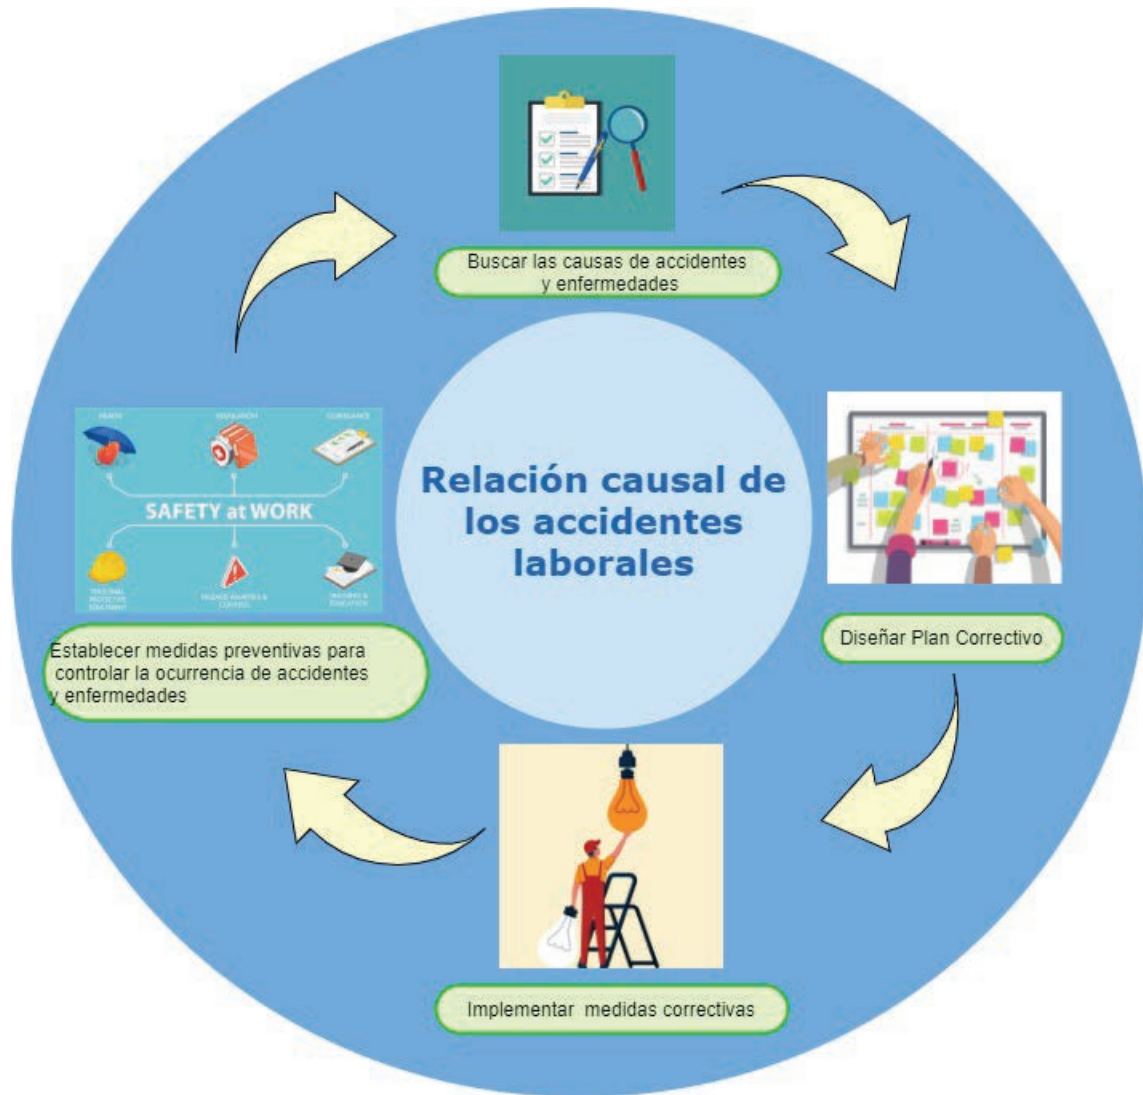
Relación causal de los accidentes laborales

Buscar las causas de accidentes y enfermedades

Diseñar Plan Correctivo

Implementar medidas correctivas

HEALTH
REGULATION
COMPLIANCE
SAFETY at WORK
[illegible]
HAZARD ANALYSIS & CONTROL
TRAINING & EDUCATION

Establecer medidas preventivas para controlar la ocurrencia de accidentes y enfermedades